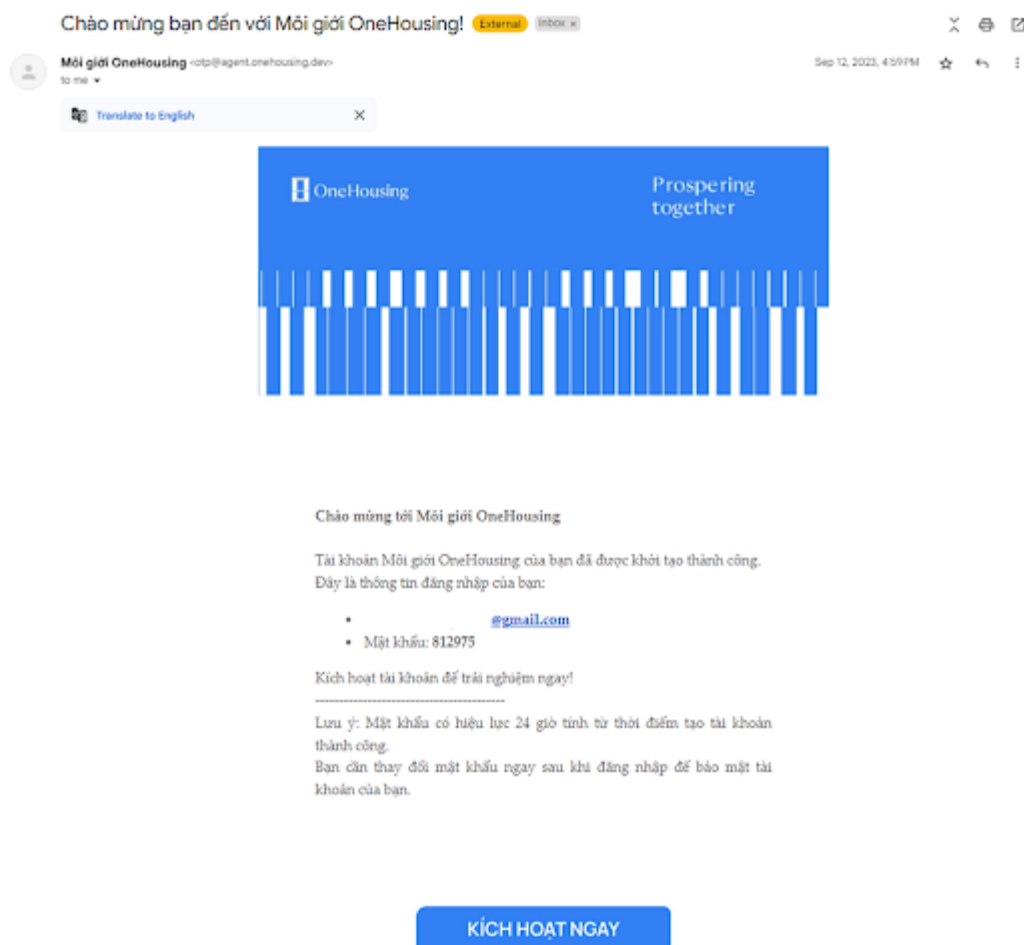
Chào mừng bạn đến với Môi giới OneHousing! External Inbox ×

Môi giới OneHousing <otp@agent.onehousing.dev>
to me

Sep 12, 2023, 4:59 PM

Translate to English

OneHousing

Prospering together

Chào mừng tới Môi giới OneHousing

Tài khoản Môi giới OneHousing của bạn đã được khởi tạo thành công. Đây là thông tin đăng nhập của bạn:

- @gmail.com
- Mật khẩu: 812975

Kích hoạt tài khoản để trải nghiệm ngay!

------------------------------------------------

Lưu ý: Mật khẩu có hiệu lực 24 giờ tính từ thời điểm tạo tài khoản thành công.
Bạn cần thay đổi mật khẩu ngay sau khi đăng nhập để bảo mật tài khoản của bạn.

KÍCH HOẠT NGAY